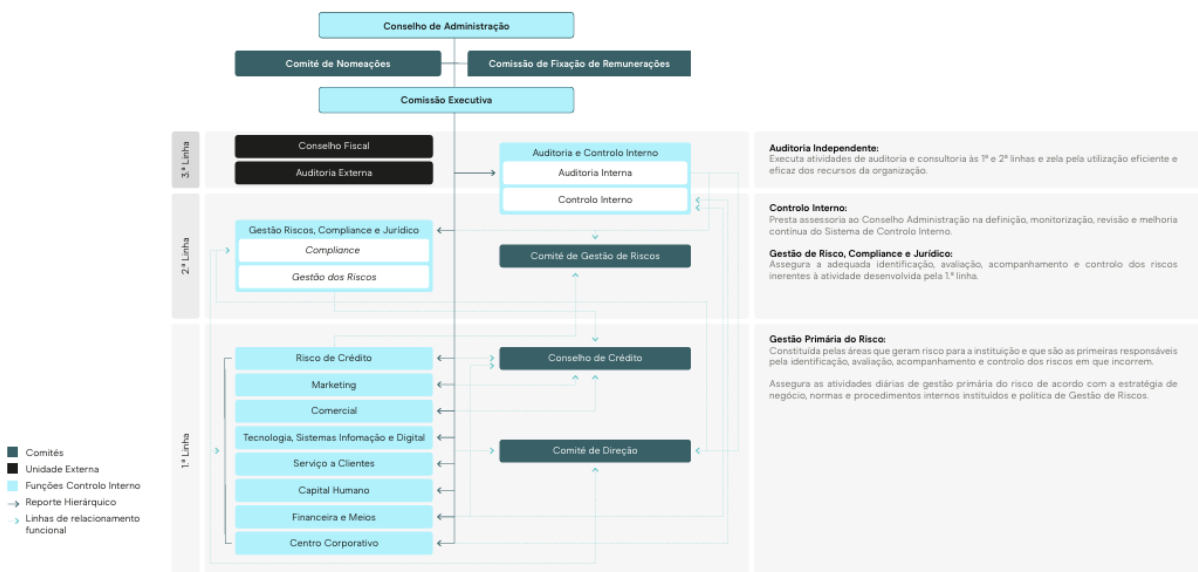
Conselho de Administração

Comité de Nomeações

Comissão de Fixação de Remunerações

Comissão Executiva

3.ª Linha

Conselho Fiscal

Auditoria Externa

Auditoria e Controlo Interno

Auditoria Interna

Controlo Interno

Auditoria Independente:
Executa atividades de auditoria e consultoria às 1ª e 2ª linhas e zela pela utilização eficiente e eficaz dos recursos da organização.

2.ª Linha

Gestão Riscos, Compliance e Jurídico

Compliance

Gestão dos Riscos

Comité de Gestão de Riscos

Controlo Interno:
Presta assessoria ao Conselho Administração na definição, monitorização, revisão e melhoria contínua do Sistema de Controlo Interno.

Gestão de Risco, Compliance e Jurídico:
Assegura a adequada identificação, avaliação, acompanhamento e controlo dos riscos inerentes à atividade desenvolvida pela 1.ª linha.

1.ª Linha

Risco de Crédito

Marketing

Comercial

Tecnologia, Sistemas Infomação e Digital

Serviço a Clientes

Capital Humano

Financeira e Meios

Centro Corporativo

Conselho de Crédito

Comité de Direção

Gestão Primária do Risco:
Constituída pelas áreas que geram risco para a instituição e que são as primeiras responsáveis pela identificação, avaliação, acompanhamento e controlo dos riscos em que incorrem.

Assegura as atividades diárias de gestão primária do risco de acordo com a estratégia de negócio, normas e procedimentos internos instituídos e política de Gestão de Riscos.

Comités
Unidade Externa
Funções Controlo Interno
Reporte Hierárquico
Linhas de relacionamento funcional